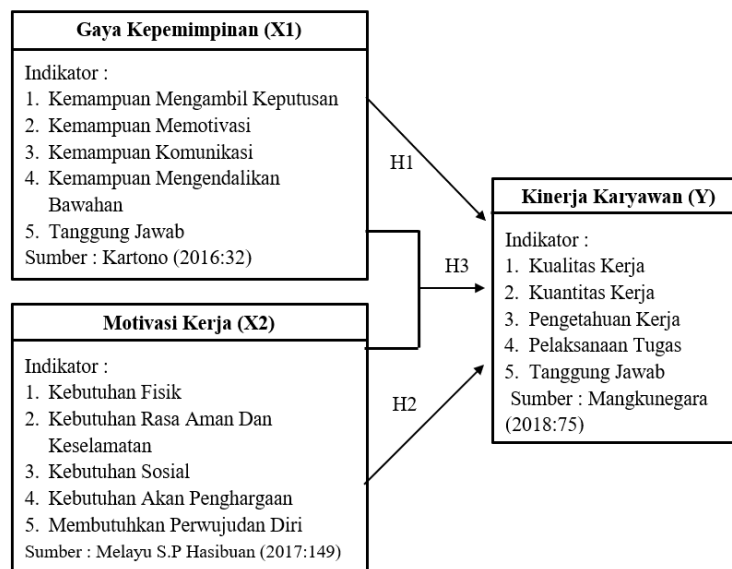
Gaya Kepemimpinan (X1)

Indikator :
1. Kemampuan Mengambil Keputusan
2. Kemampuan Memotivasi
3. Kemampuan Komunikasi
4. Kemampuan Mengendalikan Bawahan
5. Tanggung Jawab
Sumber : Kartono (2016:32)

H1

H3

H2

Motivasi Kerja (X2)

Indikator :
1. Kebutuhan Fisik
2. Kebutuhan Rasa Aman Dan Keselamatan
3. Kebutuhan Sosial
4. Kebutuhan Akan Penghargaan
5. Membutuhkan Perwujudan Diri
Sumber : Melayu S.P Hasibuan (2017:149)

Kinerja Karyawan (Y)

Indikator :
1. Kualitas Kerja
2. Kuantitas Kerja
3. Pengetahuan Kerja
4. Pelaksanaan Tugas
5. Tanggung Jawab
Sumber : Mangkunegara (2018:75)